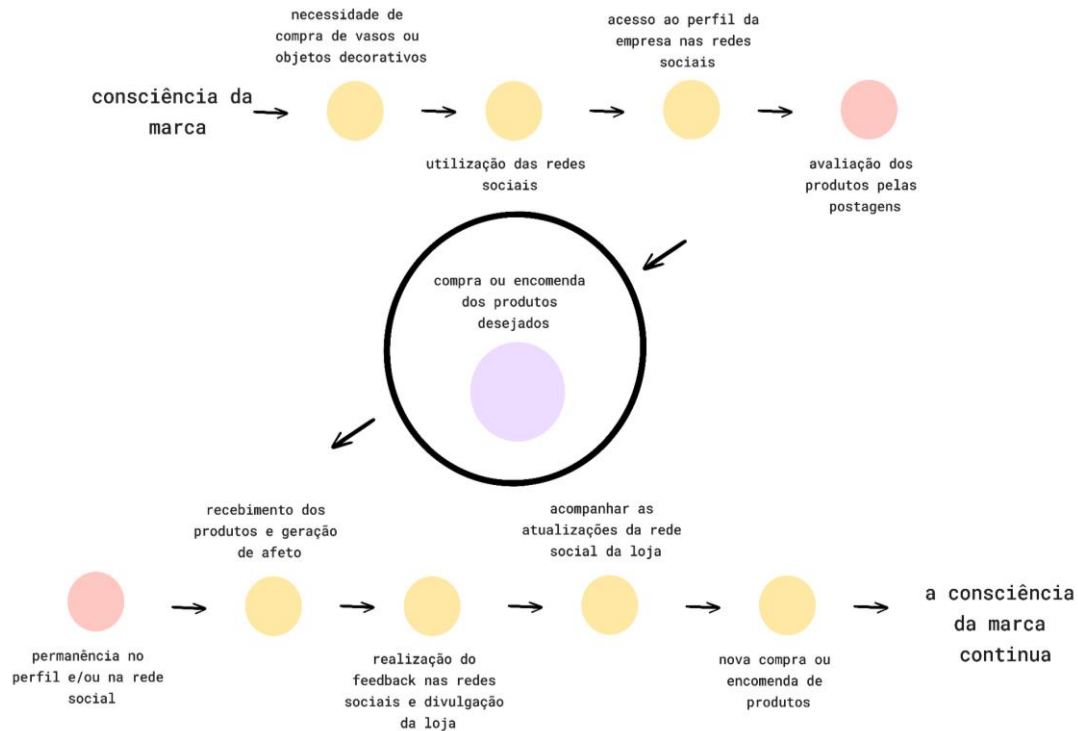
consciência da marca

necessidade de compra de vasos ou objetos decorativos

utilização das redes sociais

acesso ao perfil da empresa nas redes sociais

avaliação dos produtos pelas postagens

compra ou encomenda dos produtos desejados

permanência no perfil e/ou na rede social

recebimento dos produtos e geração de afeto

realização do feedback nas redes sociais e divulgação da loja

acompanhar as atualizações da rede social da loja

nova compra ou encomenda de produtos

a consciência da marca continua